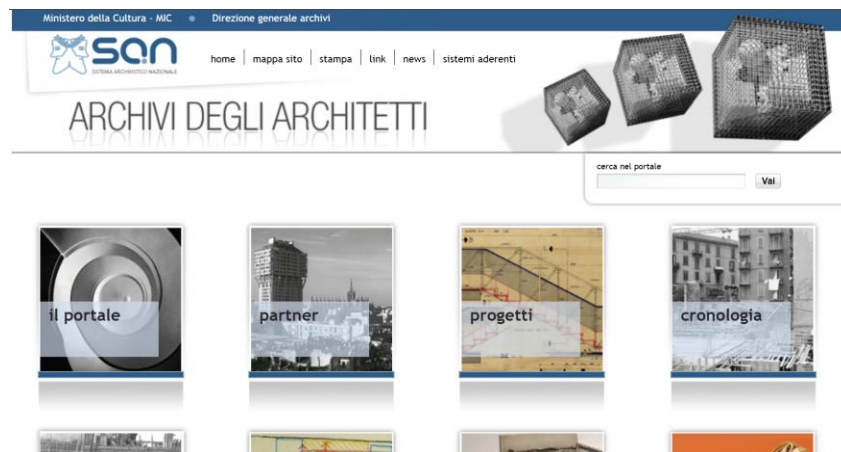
Ministero della Cultura - MIC • Direzione generale archivi

san
SISTEMA ARCHIVISTICO NAZIONALE

home | mappa sito | stampa | link | news | sistemi aderenti

ARCHIVI DEGLI ARCHITETTI

cerca nel portale
Vai

il portale

partner

progetti

cronologia